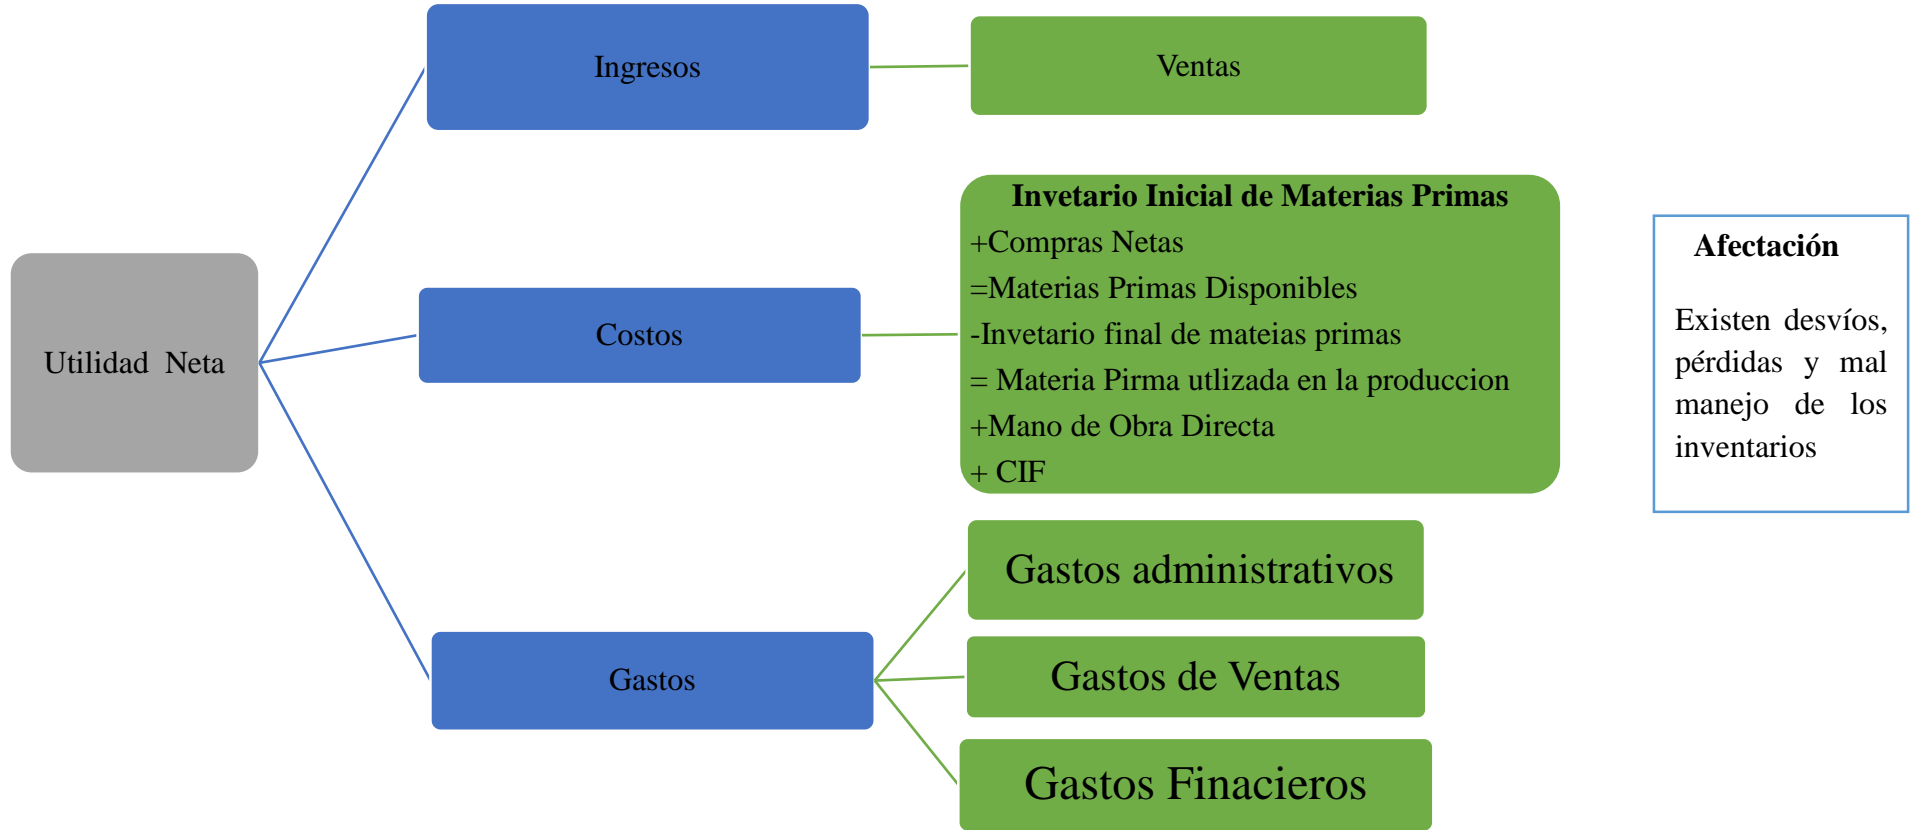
Utilidad Neta

Ingresos

Ventas

Costos

Invetario Inicial de Materias Primas
+Compras Netas
=Materias Primas Disponibles
-Invetario final de mateias primas
= Materia Pirma utlizada en la produccion
+Mano de Obra Directa
+ CIF

Gastos

Gastos administrativos

Gastos de Ventas

Gastos Finacieros

Afectación

Existen desvíos, pérdidas y mal manejo de los inventarios